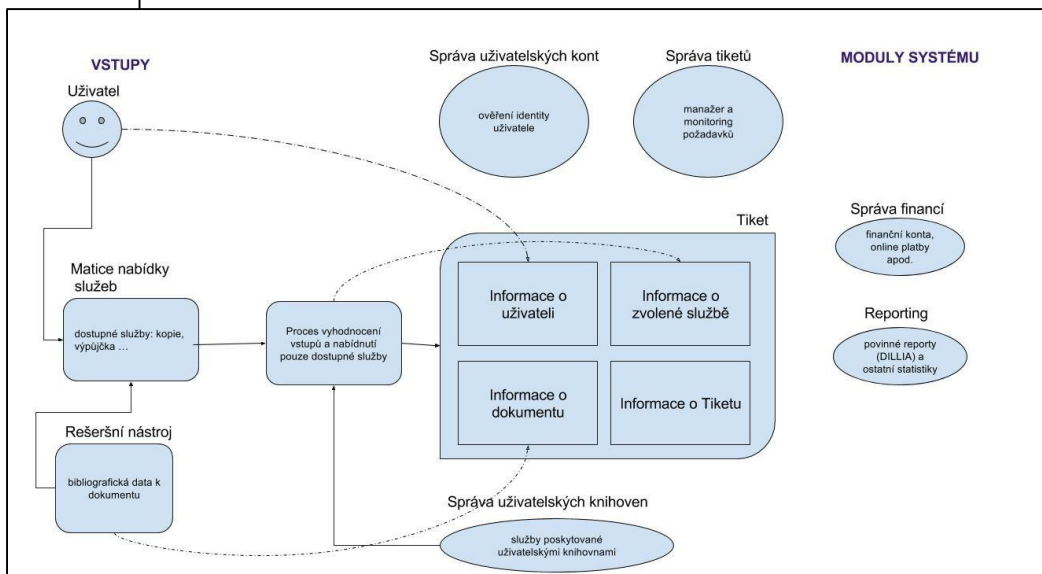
VSTUPY

Uživatel

Správa uživatelských kont

ověření identity uživatele

Správa tiketů

manažer a monitoring požadavků

MODULY SYSTÉMU

Tiket

Správa financí

finanční konta, online platby apod.

Matice nabídky služeb

dostupné služby: kopie, výpůjčka ...

Proces vyhodnocení vstupů a nabídnutí pouze dostupné služby

Informace o uživateli

Informace o zvolené službě

Reporting

povinné reporty (DILLIA) a ostatní statistiky

Informace o dokumentu

Informace o Tiketu

Rešeršní nástroj

bibliografická data k dokumentu

Správa uživatelských knihoven

služby poskytované uživatelskými knihovnami